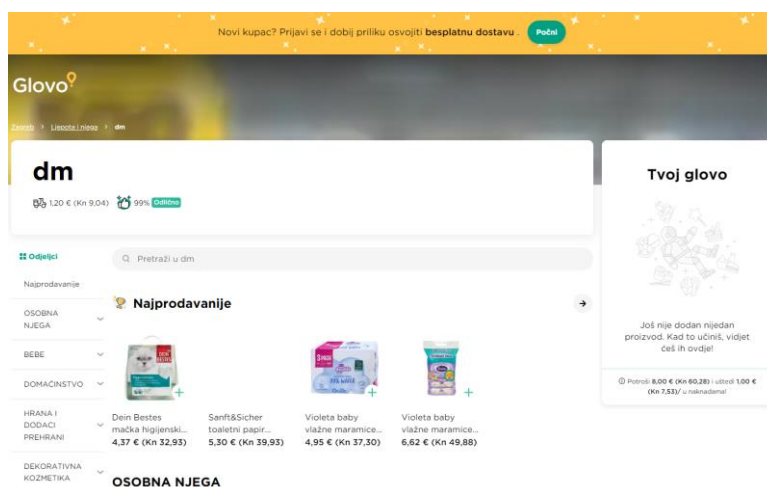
Novi kupac? Prijavi se i dobij priliku osvojiti besplatnu dostavu. Počni

Glovo

Zagreb > Ljepota i njega > dm

dm

1,20 € (Kn 9,04) 99% Odlično

Tvoj glovo

Još nije dodan nijedan proizvod. Kad to učiniš, vidjet češ ih ovdje!

Potroši 8,00 € (Kn 60,28) i uštedi 1,00 € (Kn 7,53) u naknadama!

Odjeljci

Najprodavanije

OSOBNA NJEGA

BEBE

DOMAĆINSTVO

HRANA I DODACI PREHRANI

DEKORATIVNA KOZMETIKA

Pretraži u dm

Najprodavanije

Dein Bestes mačka higijenski...
4,37 € (Kn 32,93)

Sanft&Sicher toaletni papir...
5,30 € (Kn 39,93)

Violeta baby vlažne maramice...
4,95 € (Kn 37,30)

Violeta baby vlažne maramice...
6,62 € (Kn 49,88)

OSOBNA NJEGA